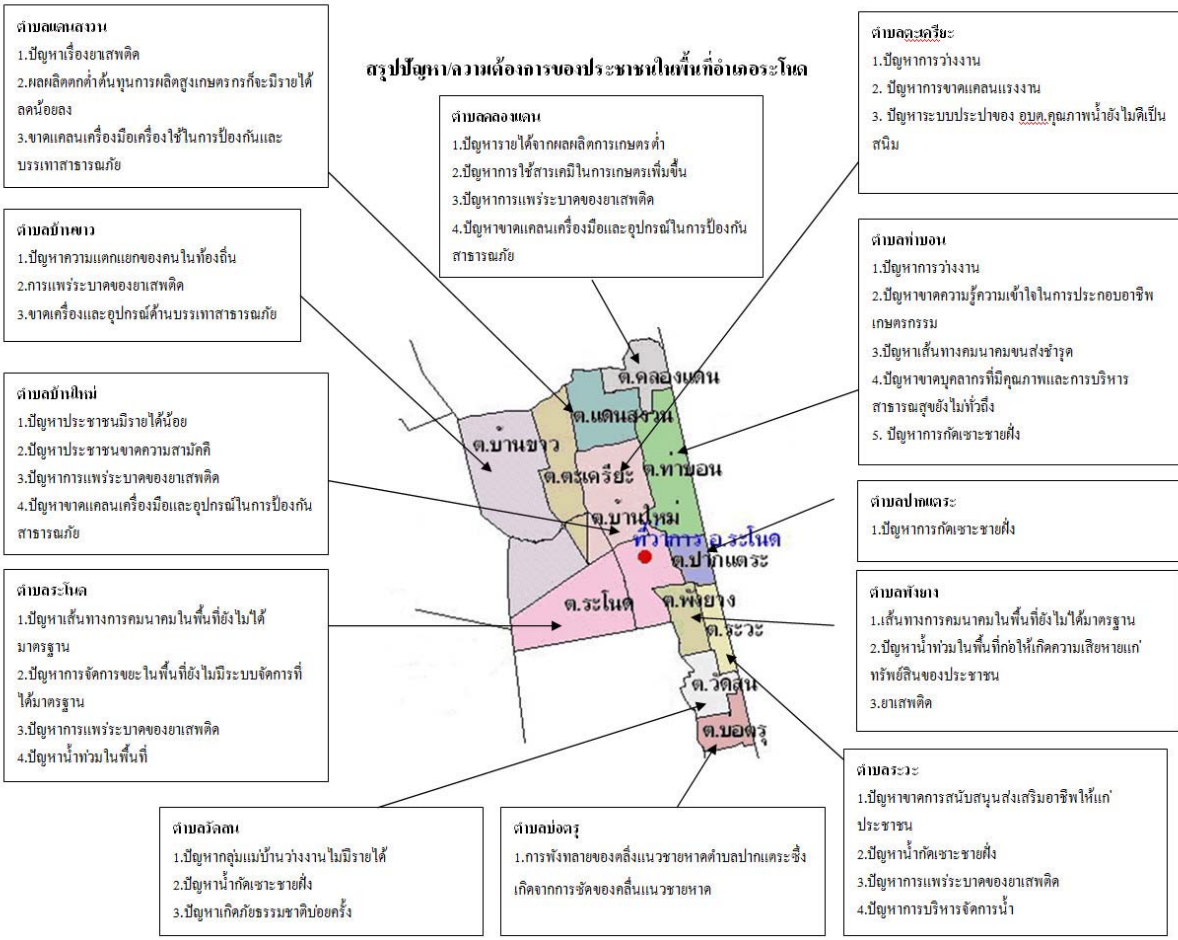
สรุปปัญหา/ความต้องการของประชาชนในพื้นที่อำเภอระโนด

ตำบลแดนสงวน
1.ปัญหาเรื่องยาเสพติด
2.ผลผลิตตกต่ำต้นทุนการผลิตสูงเกษตรกรก็จะมีรายได้ลดน้อยลง
3.ขาดแคลนเครื่องมือเครื่องใช้ในการป้องกันและบรรเทาสาธารณภัย

ตำบลคลองแดน
1.ปัญหารายได้จากผลผลิตการเกษตรต่ำ
2.ปัญหาการใช้สารเคมีในการเกษตรเพิ่มขึ้น
3.ปัญหาการแพร่ระบาดของยาเสพติด
4.ปัญหาขาดแคลนเครื่องมือและอุปกรณ์ในการป้องกันสาธารณภัย

ตำบลตะเครียะ
1. ปัญหาการว่างงาน
2. ปัญหาการขาดแคลนแรงงาน
3. ปัญหาระบบประปาของ อบต.คุณภาพน้ำยังไม่ดีเป็นสนิม

ตำบลบ้านขาว
1.ปัญหาความแตกแยกของคนในท้องถิ่น
2.การแพร่ระบาดของยาเสพติด
3.ขาดเครื่องและอุปกรณ์ด้านบรรเทาสาธารณภัย

ตำบลท่าบอน
1.ปัญหาการว่างงาน
2.ปัญหาขาดความรู้ความเข้าใจในการประกอบอาชีพเกษตรกรรม
3.ปัญหาเส้นทางคมนาคมขนส่งชำรุด
4.ปัญหาขาดบุคลากรที่มีคุณภาพและการบริหารสาธารณสุขยังไม่ทั่วถึง
5. ปัญหาการกัดเซาะชายฝั่ง

ตำบลบ้านใหม่
1.ปัญหาประชาชนมีรายได้น้อย
2.ปัญหาประชาชนขาดความสามัคคี
3.ปัญหาการแพร่ระบาดของยาเสพติด
4.ปัญหาขาดแคลนเครื่องมือและอุปกรณ์ในการป้องกันสาธารณภัย

ต.คลองแดน
ต.แดนสงวน
ต.บ้านขาว
ต.ตะเครียะ
ต.ท่าบอน
ต.บ้านใหม่
ที่ว่าการ อ.ระโนด
ต.ปากแตระ
ต.ระโนด
ต.พังยาง
ต.ระวะ
ต.วัดสน
ต.บ่อตรุ

ตำบลปากแตระ
1.ปัญหาการกัดเซาะชายฝั่ง

ตำบลระโนด
1.ปัญหาเส้นทางการคมนาคมในพื้นที่ยังไม่ได้มาตรฐาน
2.ปัญหาการจัดการขยะในพื้นที่ยังไม่มีระบบจัดการที่ได้มาตรฐาน
3.ปัญหาการแพร่ระบาดของยาเสพติด
4.ปัญหาน้ำท่วมในพื้นที่

ตำบลพังยาง
1.เส้นทางการคมนาคมในพื้นที่ยังไม่ได้มาตรฐาน
2.ปัญหาน้ำท่วมในพื้นที่ก่อให้เกิดความเสียหายแก่ทรัพย์สินของประชาชน
3.ยาเสพติด

ตำบลระวะ
1.ปัญหาขาดการสนับสนุนส่งเสริมอาชีพให้แก่ประชาชน
2.ปัญหาน้ำกัดเซาะชายฝั่ง
3.ปัญหาการแพร่ระบาดของยาเสพติด
4.ปัญหาการบริหารจัดการน้ำ

ตำบลวัดสน
1.ปัญหากลุ่มแม่บ้านว่างงานไม่มีรายได้
2.ปัญหาน้ำกัดเซาะชายฝั่ง
3.ปัญหาเกิดภัยธรรมชาติบ่อยครั้ง

ตำบลบ่อตรุ
1.การพังทลายของคลื่นแนวชายหาดตำบลปากแตระซึ่งเกิดจากการซัดของคลื่นแนวชายหาด